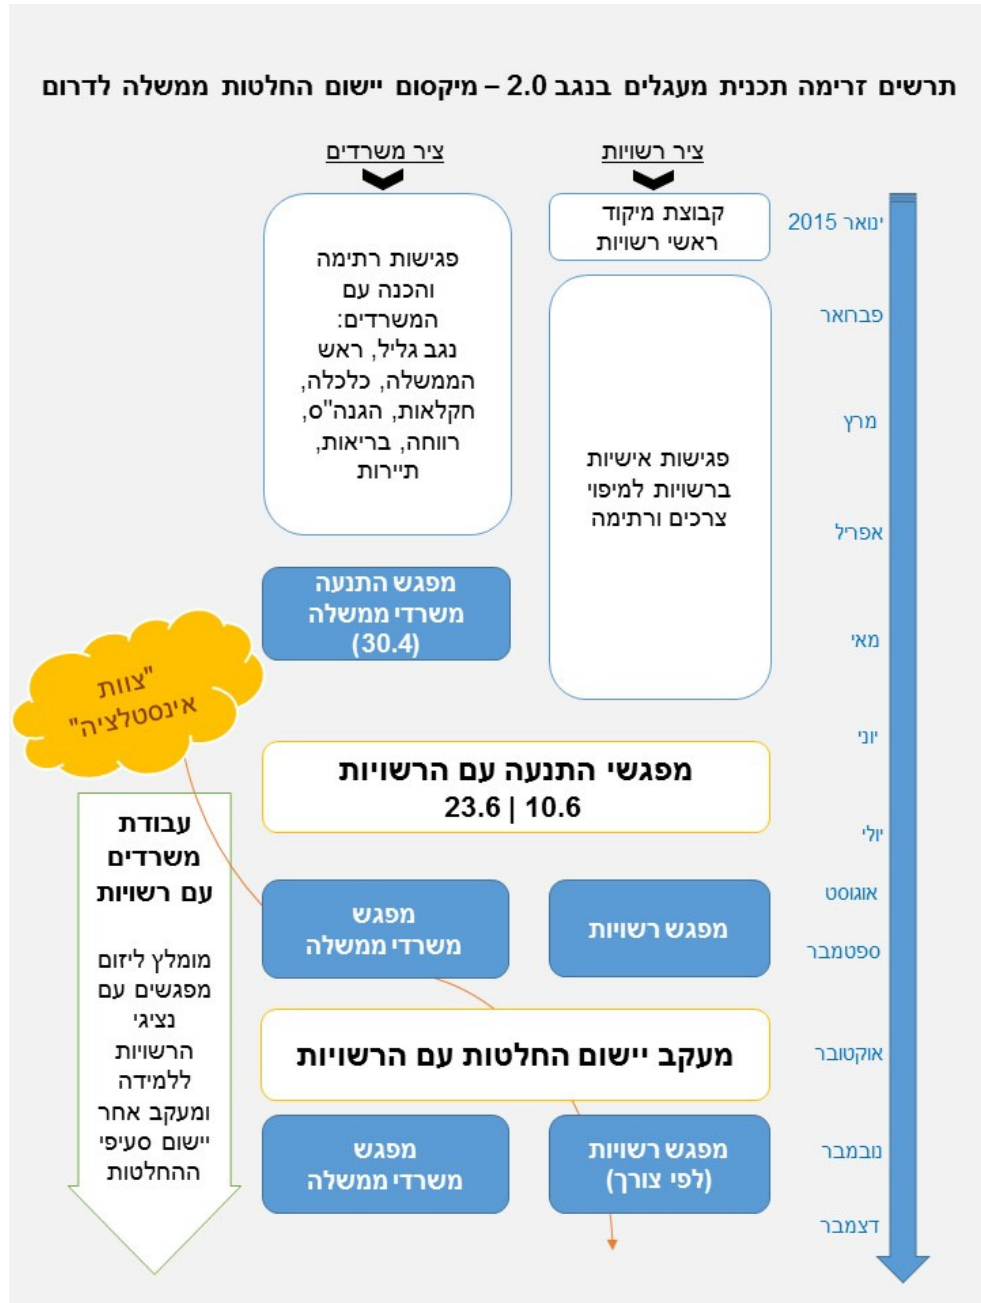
תרשים זרימה תכנית מעגלים בנגב 2.0 – מיקסום יישום החלטות ממשלה לדרום

ציר רשויות

ציר משרדים

ינואר 2015

פברואר

מרץ

אפריל

מאי

יוני

יולי

אוגוסט

ספטמבר

אוקטובר

נובמבר

דצמבר

קבוצת מיקוד ראשי רשויות

פגישות אישיות ברשויות למיפוי צרכים ורתימה

פגישות רתימה והכנה עם המשרדים: נגב גליל, ראש הממשלה, כלכלה, חקלאות, הגנה"ס, רווחה, בריאות, תיירות

מפגש התנעה משרדי ממשלה (30.4)

"צוות אינסטלציה"

מפגשי התנעה עם הרשויות
23.6 | 10.6

עבודת משרדים עם רשויות

מומלץ ליזום מפגשים עם נציגי הרשויות ללמידה ומעקב אחר יישום סעיפי ההחלטות

מפגש רשויות

מפגש משרדי ממשלה

מעקב יישום החלטות עם הרשויות

מפגש רשויות (לפי צורך)

מפגש משרדי ממשלה